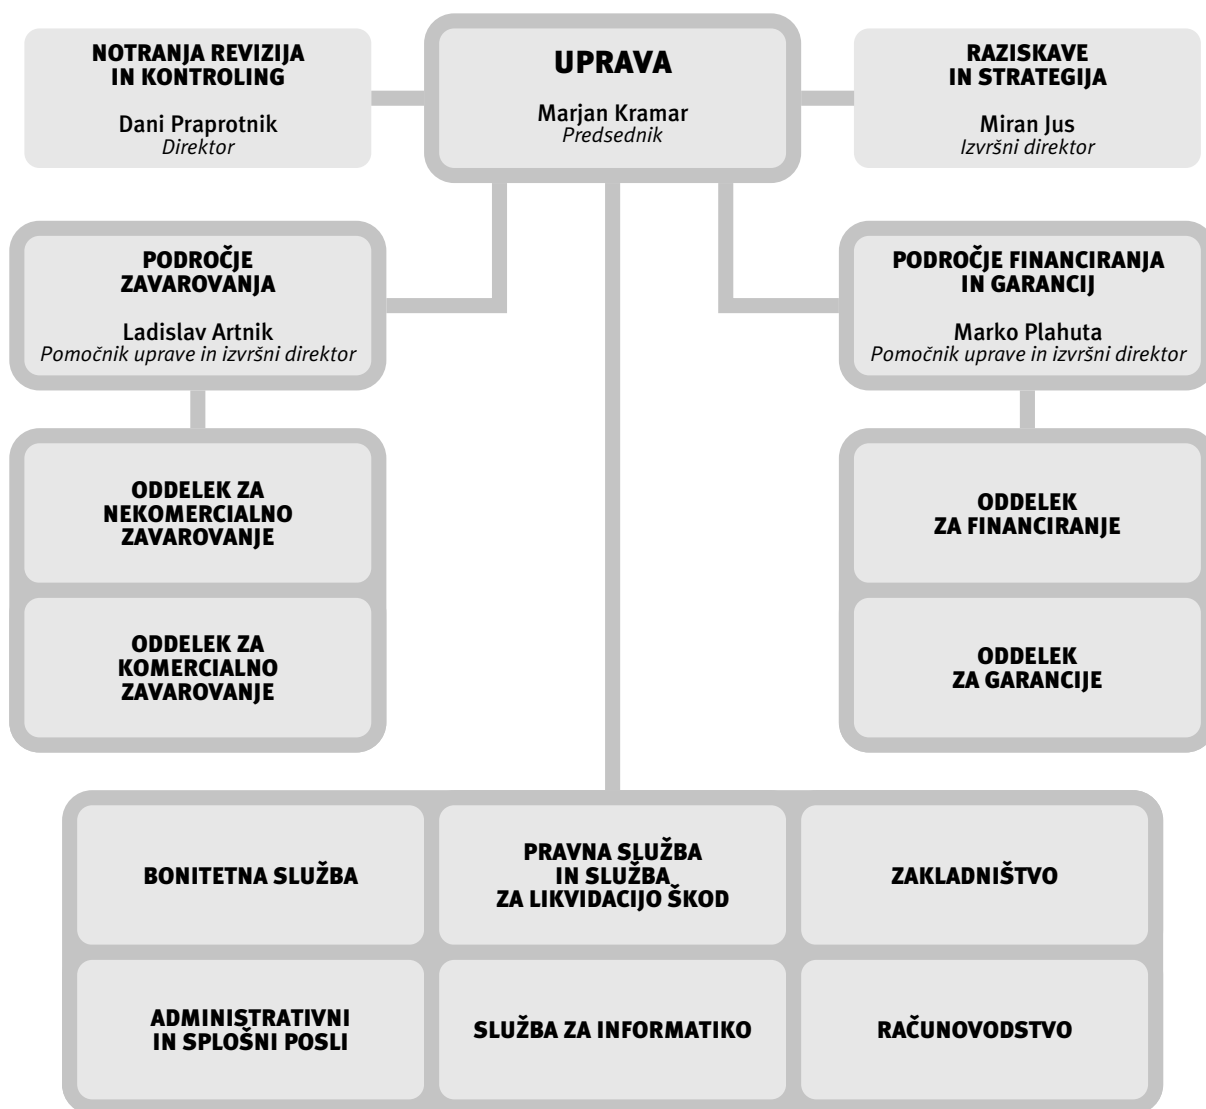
NOTRANJA REVIZIJA IN KONTROLING

Dani Praprotnik
*Direktor*

UPRAVA

Marjan Kramar
*Predsednik*

RAZISKAVE IN STRATEGIJA

Miran Jus
*Izvršni direktor*

PODROČJE ZAVAROVANJA

Ladislav Artnik
*Pomočnik uprave in izvršni direktor*

PODROČJE FINANCIRANJA IN GARANCIJ

Marko Plahuta
*Pomočnik uprave in izvršni direktor*

ODDELEK ZA NEKOMERCIALNO ZAVAROVANJE

ODDELEK ZA KOMERCIALNO ZAVAROVANJE

ODDELEK ZA FINANCIRANJE

ODDELEK ZA GARANCIJE

BONITETNA SLUŽBA

PRAVNA SLUŽBA IN SLUŽBA ZA LIKVIDACIJO ŠKOD

ZAKLADNIŠTVO

ADMINISTRATIVNI IN SPLOŠNI POSLI

SLUŽBA ZA INFORMATIKO

RAČUNOVODSTVO